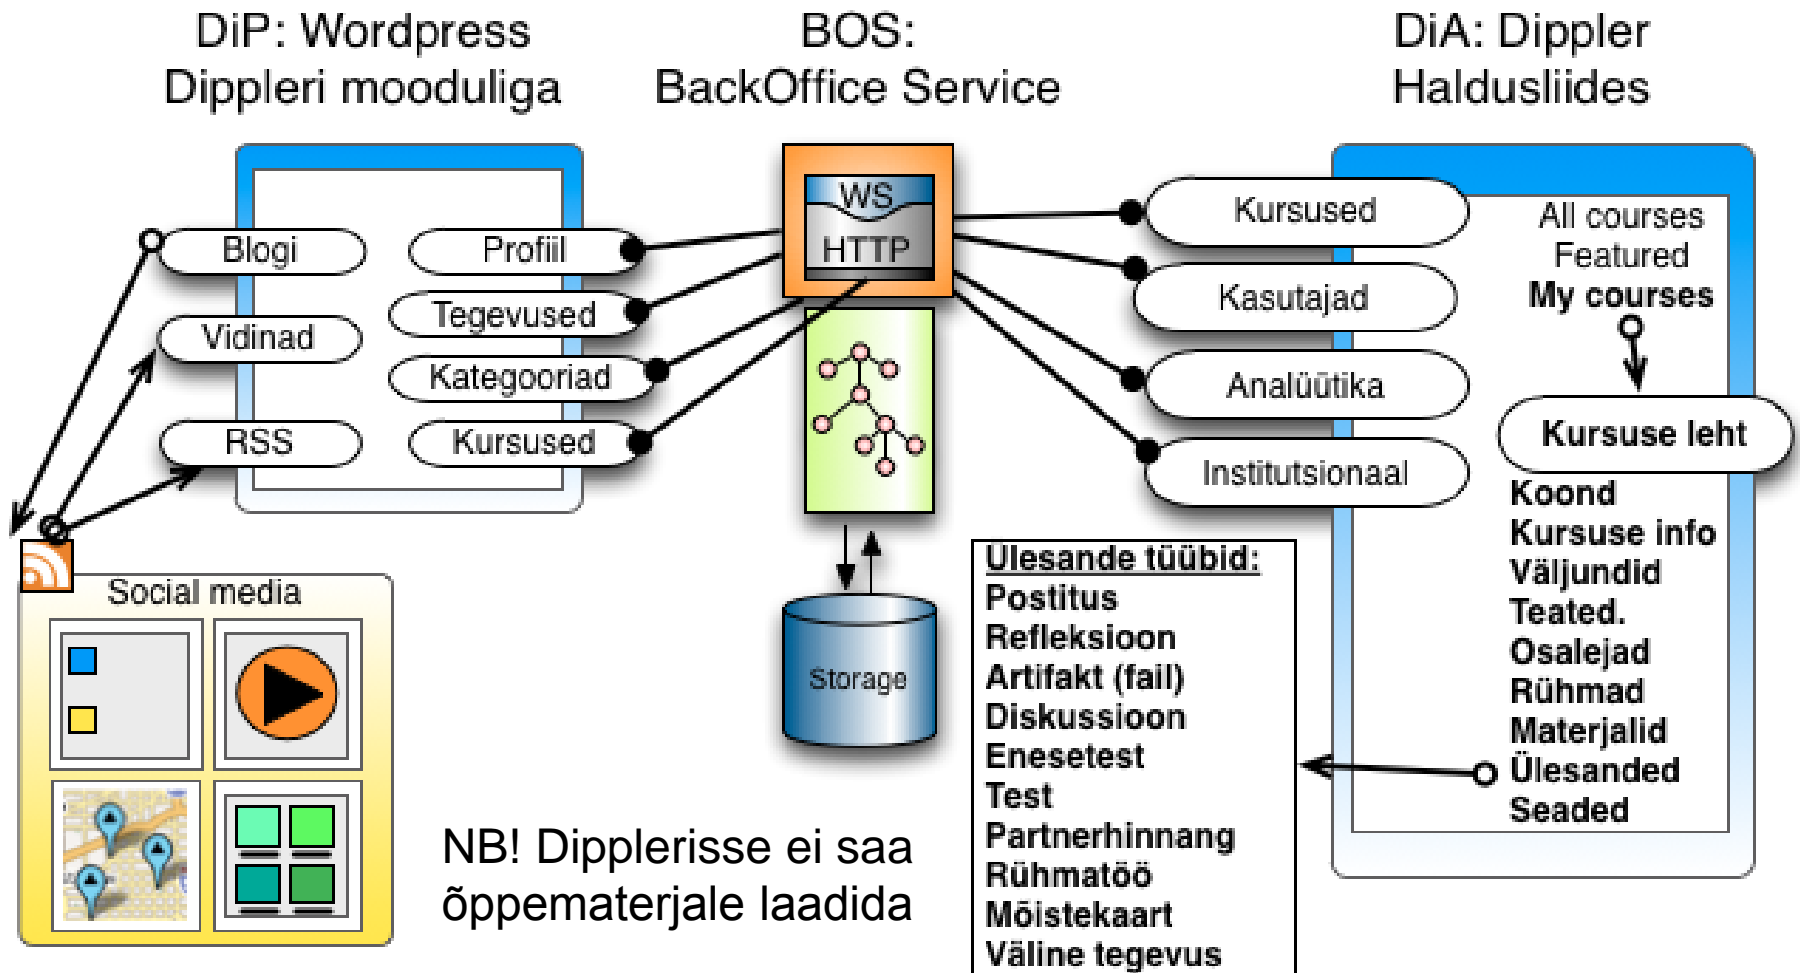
DiP: Wordpress
Dippleri mooduliga

BOS:
BackOffice Service

DiA: Dippler
Haldusliides

Blogi
Vidinad
RSS

Profiil
Tegevused
Kategooriad
Kursused

WS
HTTP

Storage

Kursused
Kasutajad
Analüütika
Institutsionaal

All courses
Featured
My courses

Kursuse leht

Koond
Kursuse info
Väljundid
Teated.
Osalejad
Rühmad
Materjalid
Ülesanded
Seaded

Social media

NB! Dipplerisse ei saa õppematerjale laadida

Ülesande tüübid:
Postitus
Refleksioon
Artifakt (fail)
Diskussioon
Enesetest
Test
Partnerhinnang
Rühmatöö
Mõistekaart
Väline tegevus